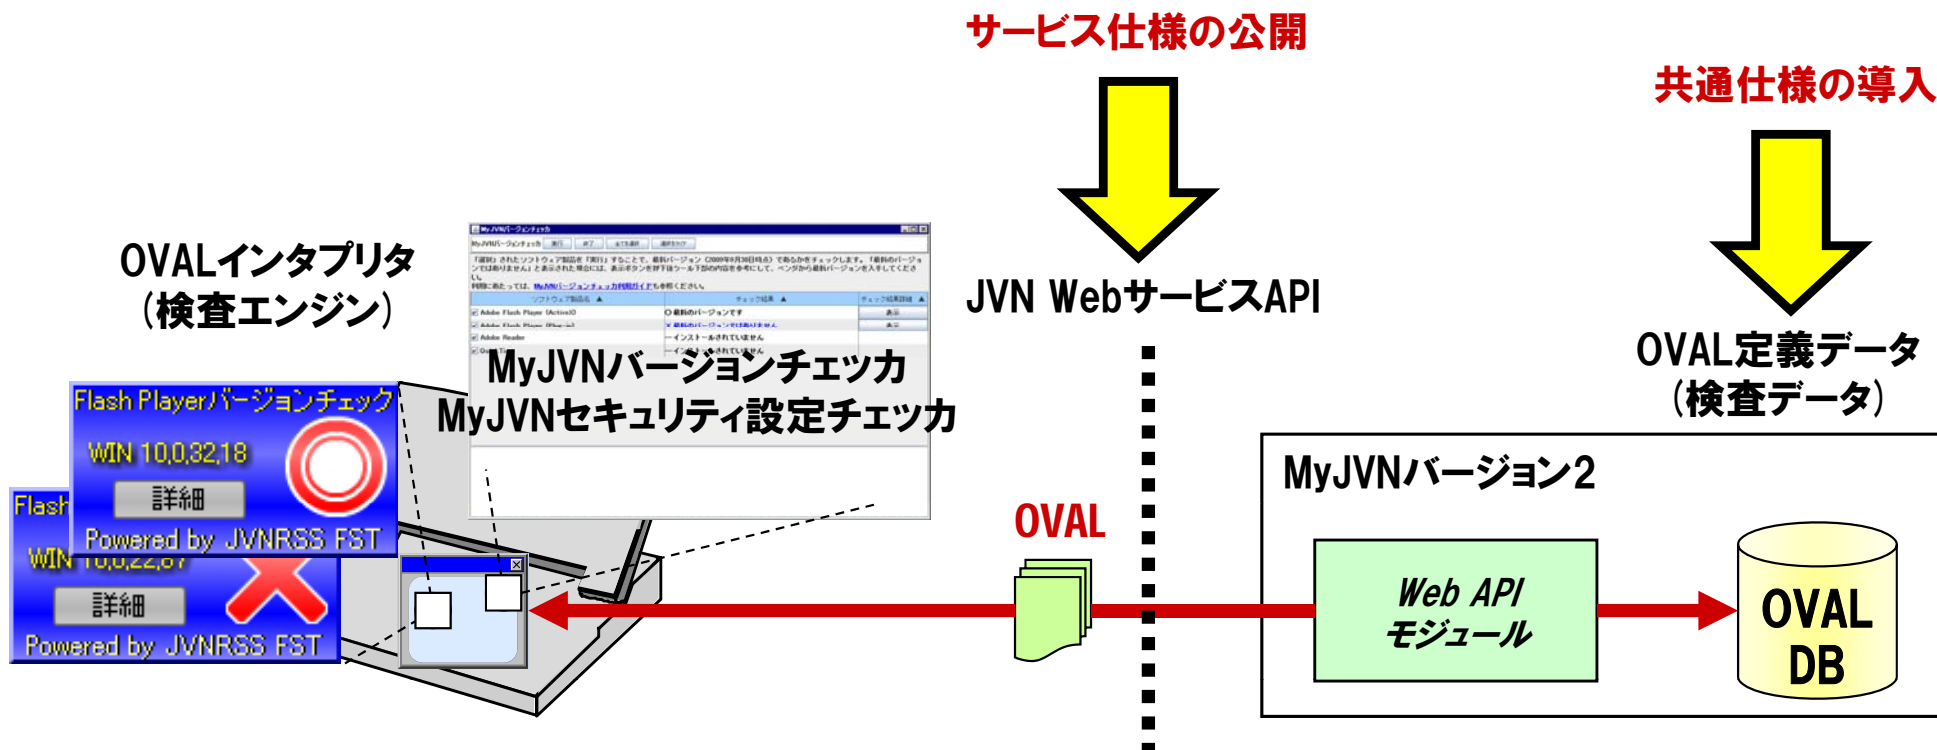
サービス仕様の公開

共通仕様の導入

OVALインタプリタ
(検査エンジン)

JVN WebサービスAPI

OVAL定義データ
(検査データ)

MyJVNバージョンチェッカ
MyJVNセキュリティ設定チェッカ

Flash Playerバージョンチェック
WIN 10,0,32,18
詳細
Powered by JVNRSS FST

Flash
WIN 10,0,22,87
詳細
Powered by JVNRSS FST

OVAL

MyJVNバージョン2

Web API
モジュール

OVAL
DB